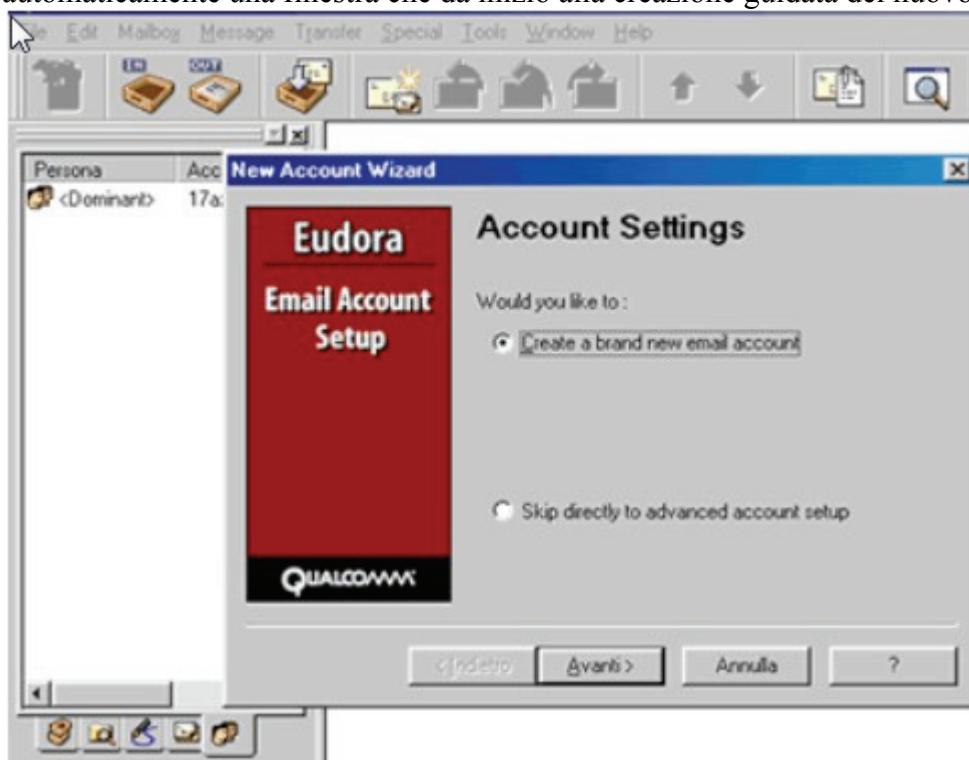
automaticamente una finestra che da inizio alla creazione guidata del nuovo

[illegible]e Edit Mailbox Message Transfer Special Tools Window Help

IN OUT

Persona Acc
<Dominant> 17a

New Account Wizard

Eudora
Email Account Setup
QUALCOMM

Account Settings

Would you like to :

Create a brand new email account

Skip directly to advanced account setup

< Indietro Avanti > Annulla ?